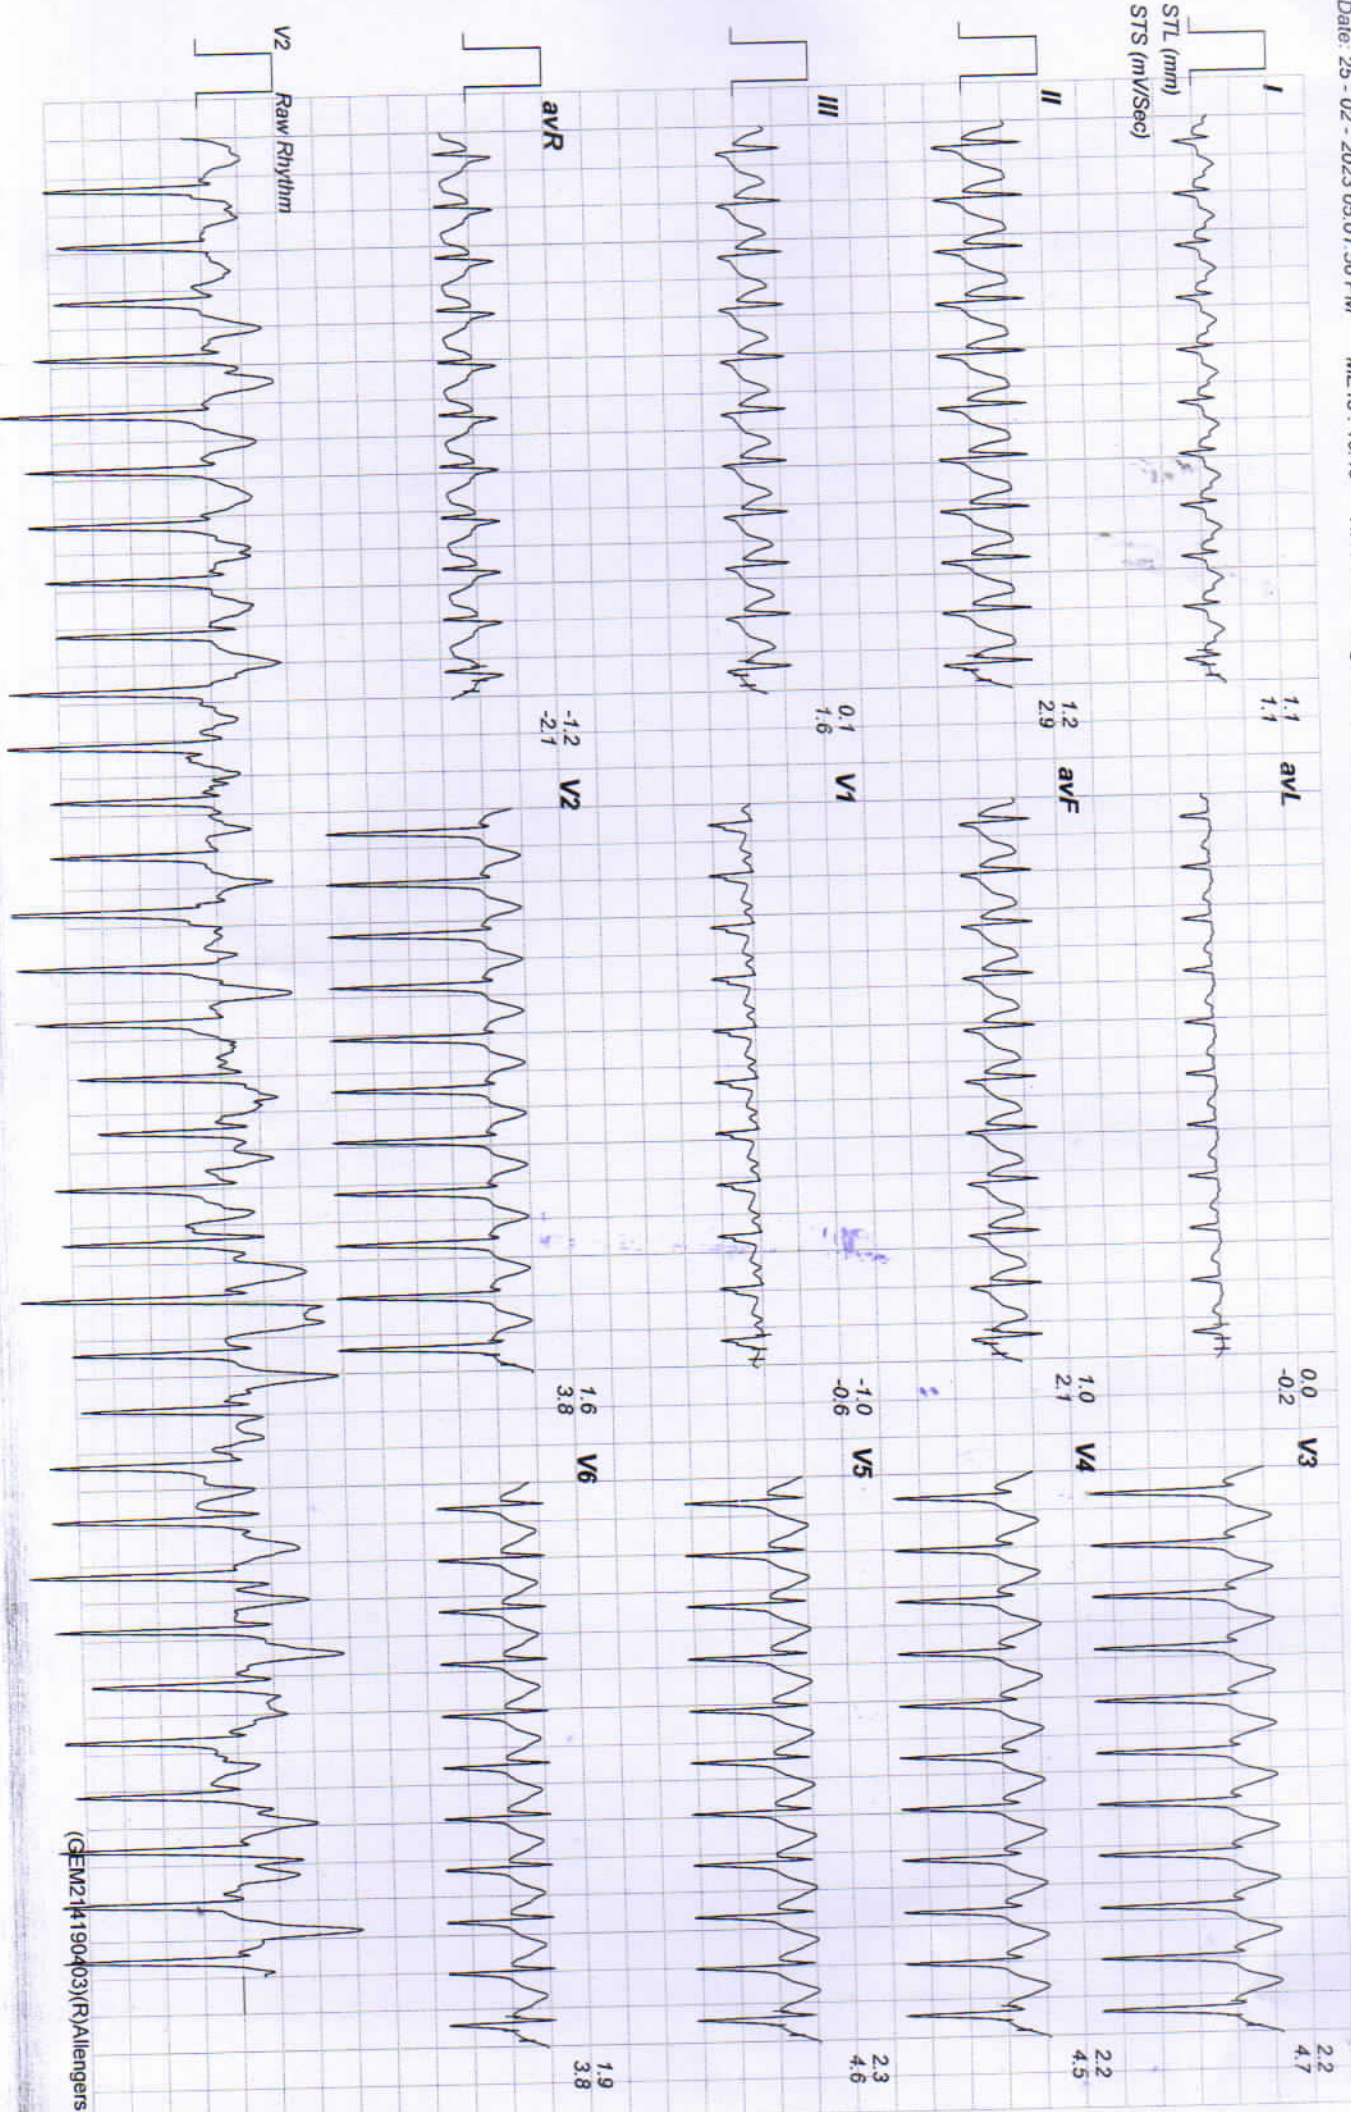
Date: 25 - 02 - 2023 05:07:56 PM

STL (mm)
STS (mV/Sec)

I
1.1
1.1

avL
0.0
-0.2

V3
2.2
4.7

II
1.2
2.9

avF
1.0
2.1

V4
2.2
4.5

III
0.1
1.6

V1
-1.0
-0.6

V5
2.3
4.6

avR
-1.2
-2.7

V2
1.6
3.8

V6
1.9
3.8

V2
Raw Rhythm

(GEM2141190403)(R)Allengers